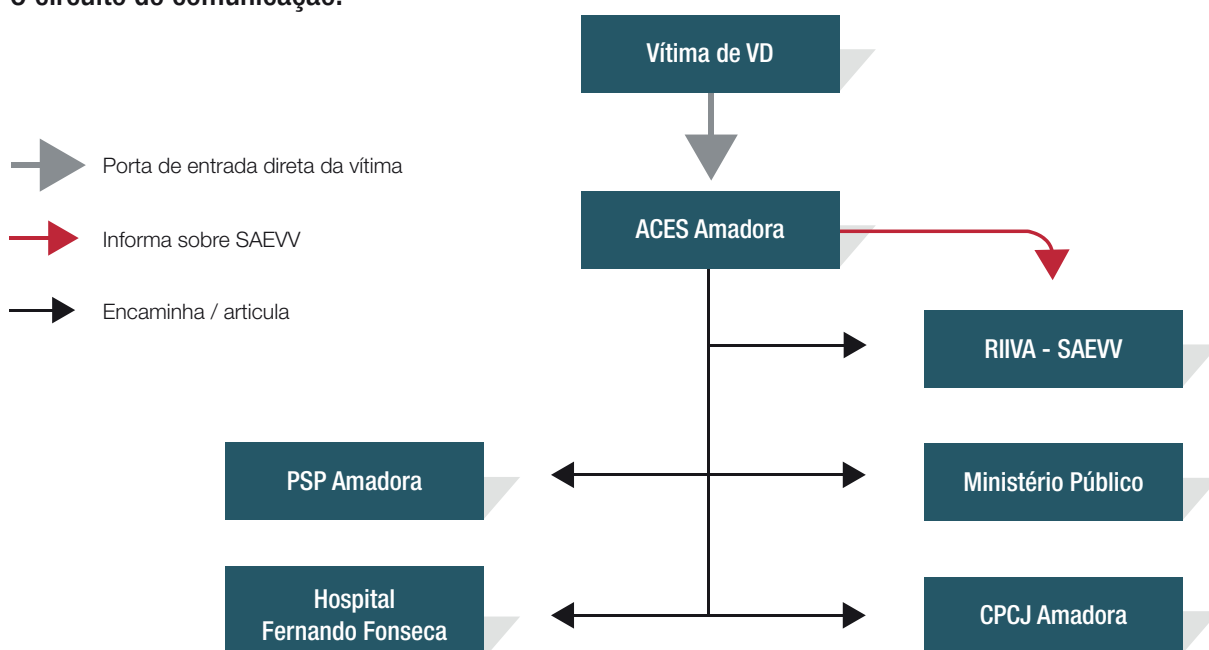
O circuito de comunicação:

Vítima de VD

Porta de entrada direta da vítima

Informa sobre SAEVV

Encaminha / articula

ACES Amadora

RIIVA - SAEVV

PSP Amadora

Ministério Público

Hospital Fernando Fonseca

CPCJ Amadora